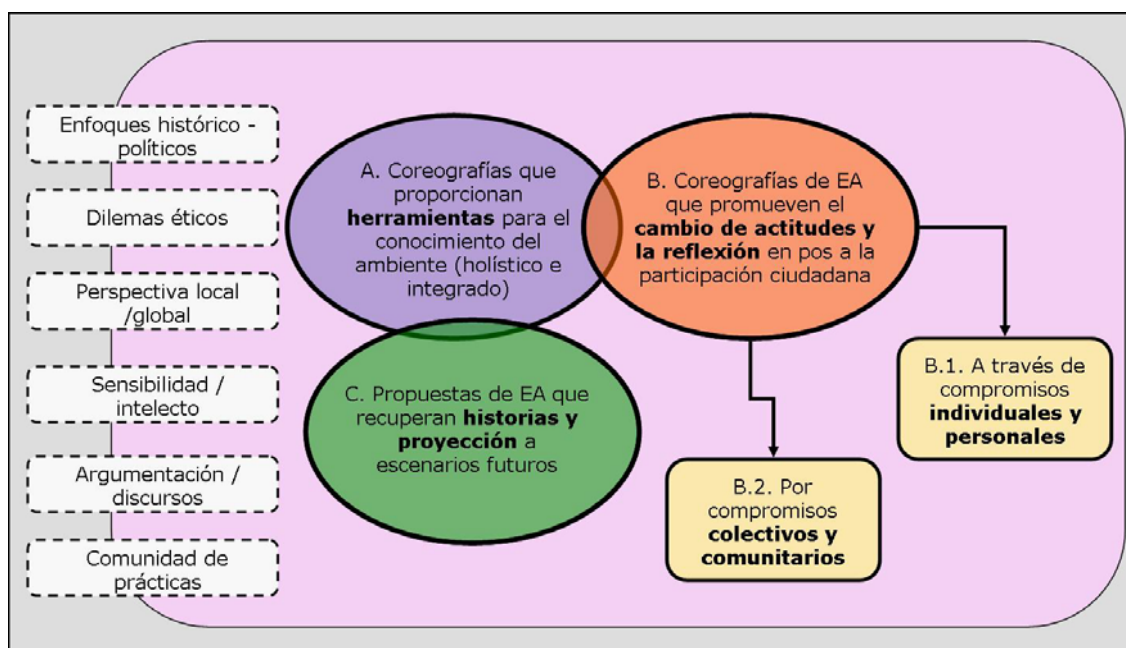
Enfoques histórico - políticos

Dilemas éticos

Perspectiva local /global

Sensibilidad / intelecto

Argumentación / discursos

Comunidad de prácticas

A. Coreografías que proporcionan **herramientas** para el conocimiento del ambiente (holístico e integrado)

B. Coreografías de EA que promueven el **cambio de actitudes y la reflexión** en pos a la participación ciudadana

C. Propuestas de EA que recuperan **historias y proyección** a escenarios futuros

B.1. A través de compromisos **individuales y personales**

B.2. Por compromisos **colectivos y comunitarios**